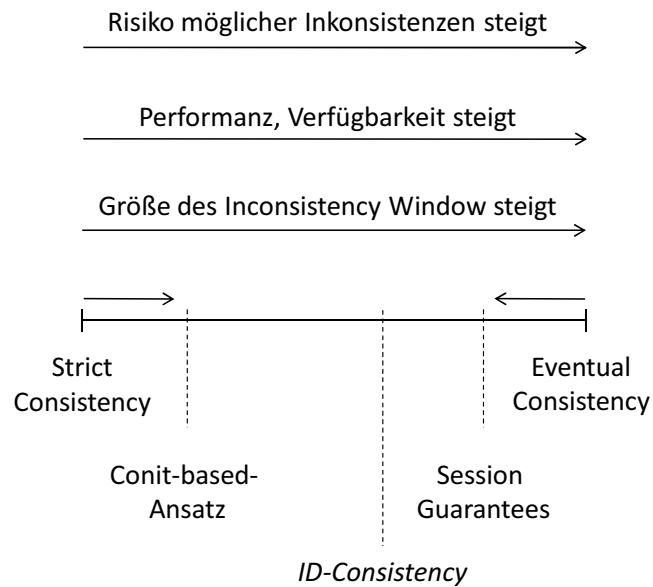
Risiko möglicher Inkonsistenzen steigt

Performanz, Verfügbarkeit steigt

Größe des Inconsistency Window steigt

Strict Consistency

Eventual Consistency

Conit-based-Ansatz

Session Guarantees

ID-Consistency